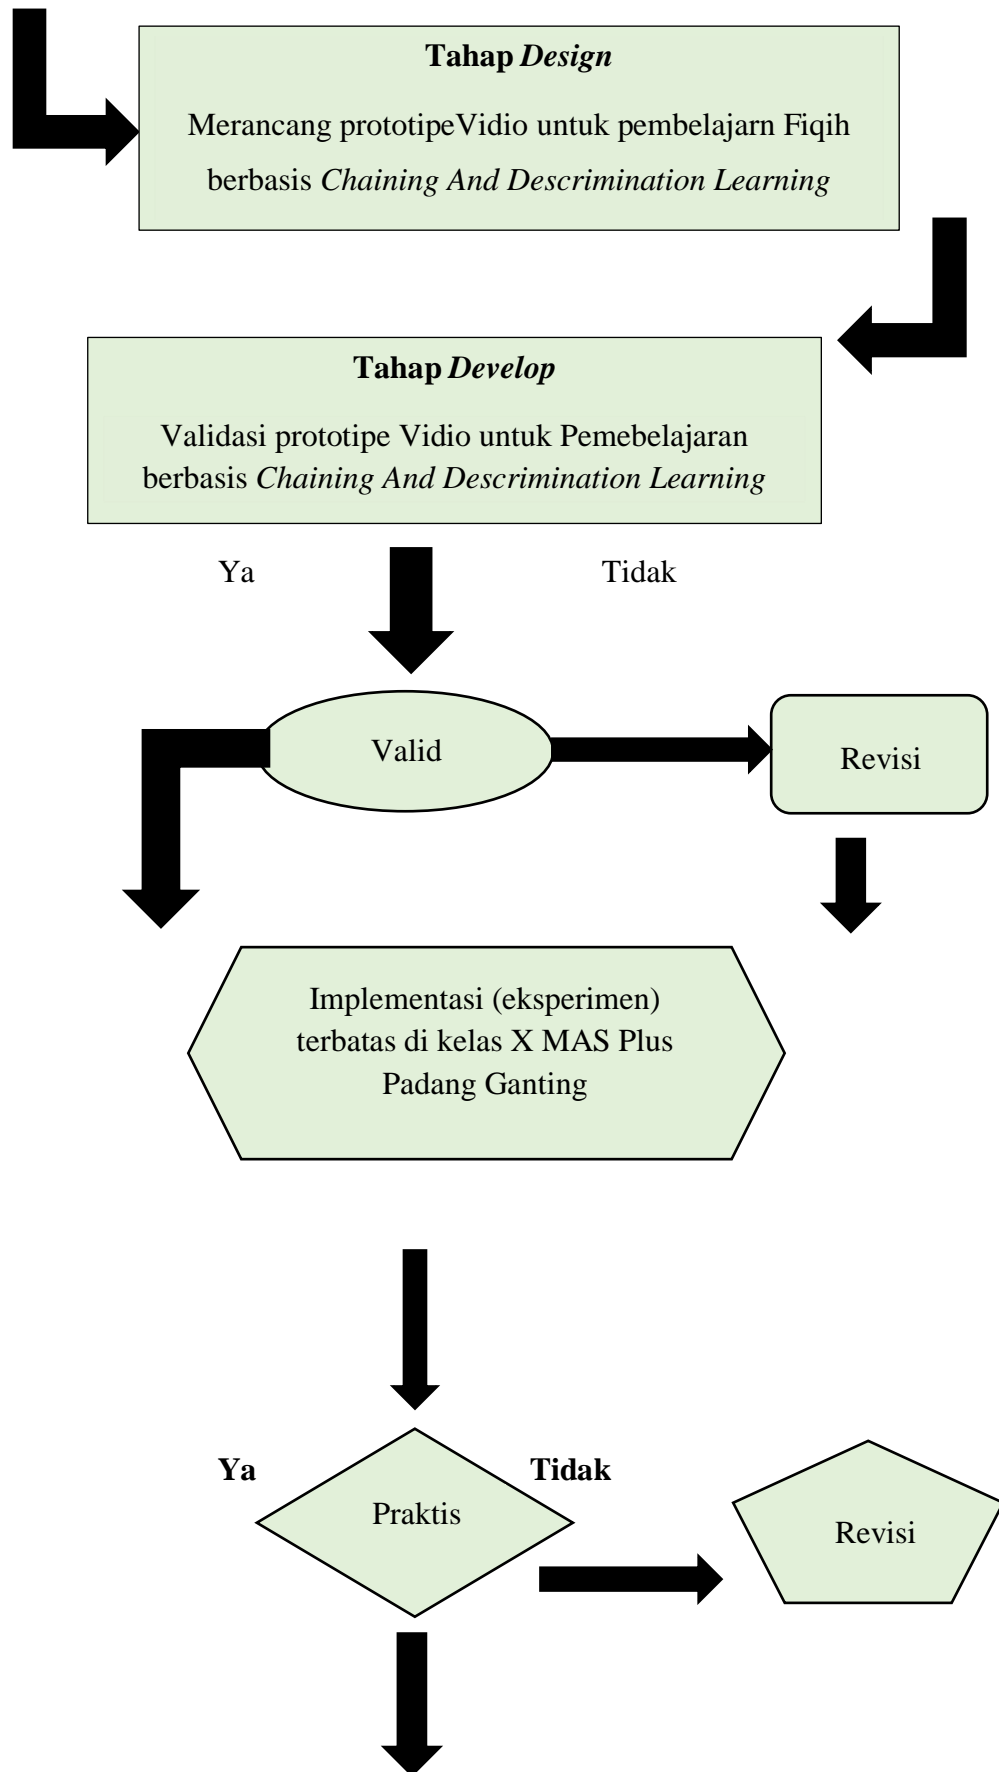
**Tahap *Design***

Merancang prototipeVidio untuk pembelajarn Fiqih berbasis *Chaining And Descrimination Learning*

**Tahap *Develop***

Validasi prototipe Vidio untuk Pemebelajaran berbasis *Chaining And Descrimination Learning*

Ya

Tidak

Valid

Revisi

Implementasi (eksperimen) terbatas di kelas X MAS Plus Padang Ganting

**Ya**

**Tidak**

Praktis

Revisi